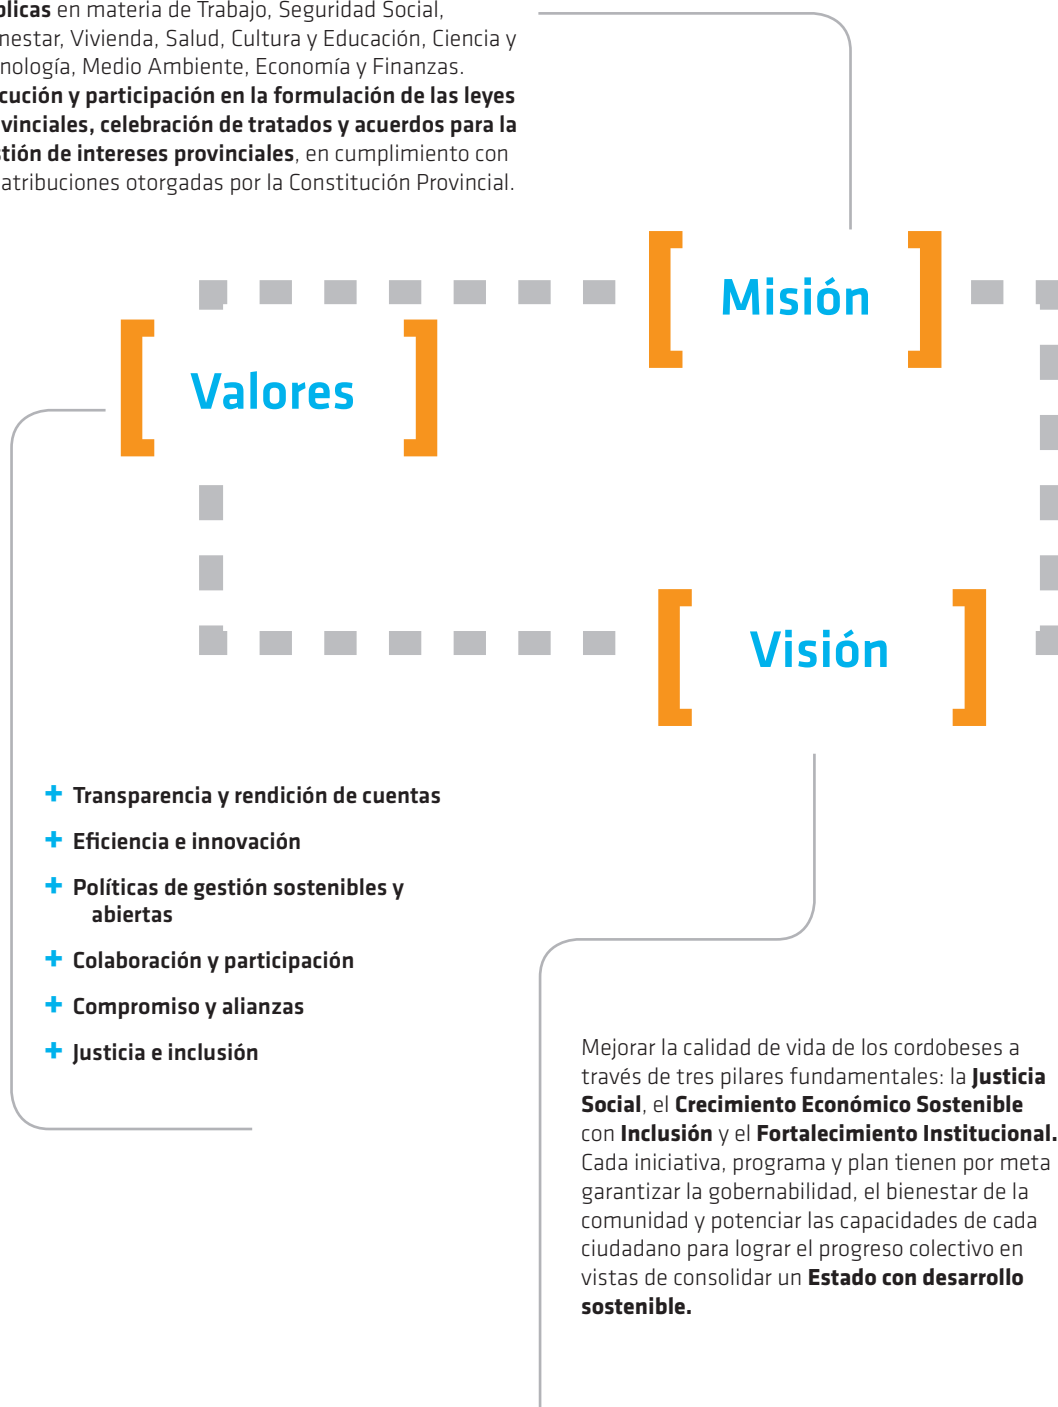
**blicas** en materia de Trabajo, Seguridad Social, nestar, Vivienda, Salud, Cultura y Educación, Ciencia y nología, Medio Ambiente, Economía y Finanzas. **cución y participación en la formulación de las leyes vinciales, celebración de tratados y acuerdos para la tión de intereses provinciales**, en cumplimiento con atribuciones otorgadas por la Constitución Provincial.

Misión

Valores

Visión

+ **Transparencia y rendición de cuentas**

+ **Eficiencia e innovación**

+ **Políticas de gestión sostenibles y abiertas**

+ **Colaboración y participación**

+ **Compromiso y alianzas**

+ **Justicia e inclusión**

Mejorar la calidad de vida de los cordobeses a través de tres pilares fundamentales: la **Justicia Social**, el **Crecimiento Económico Sostenible** con **Inclusión** y el **Fortalecimiento Institucional.** Cada iniciativa, programa y plan tienen por meta garantizar la gobernabilidad, el bienestar de la comunidad y potenciar las capacidades de cada ciudadano para lograr el progreso colectivo en vistas de consolidar un **Estado con desarrollo sostenible.**